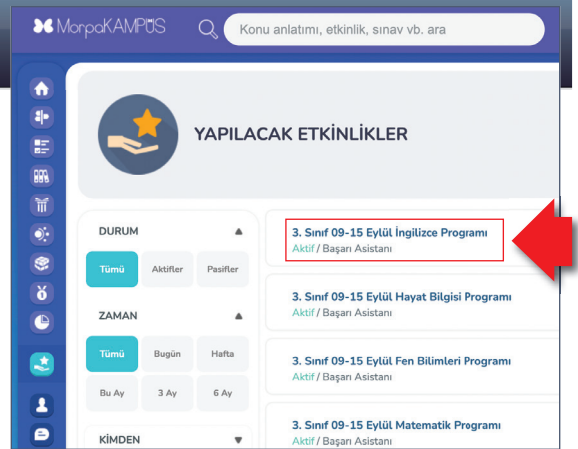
MorpaKAMPÜS
Konu anlatımı, etkinlik, sınav vb. ara

YAPILACAK ETKİNLİKLER

DURUM
Tümü
Aktifler
Pasifler

ZAMAN
Tümü
Bugün
Hafta
Bu Ay
3 Ay
6 Ay

KİMDEN

3. Sınıf 09-15 Eylül İngilizce Programı
Aktif / Başarı Asistanı

3. Sınıf 09-15 Eylül Hayat Bilgisi Programı
Aktif / Başarı Asistanı

3. Sınıf 09-15 Eylül Fen Bilimleri Programı
Aktif / Başarı Asistanı

3. Sınıf 09-15 Eylül Matematik Programı
Aktif / Başarı Asistanı